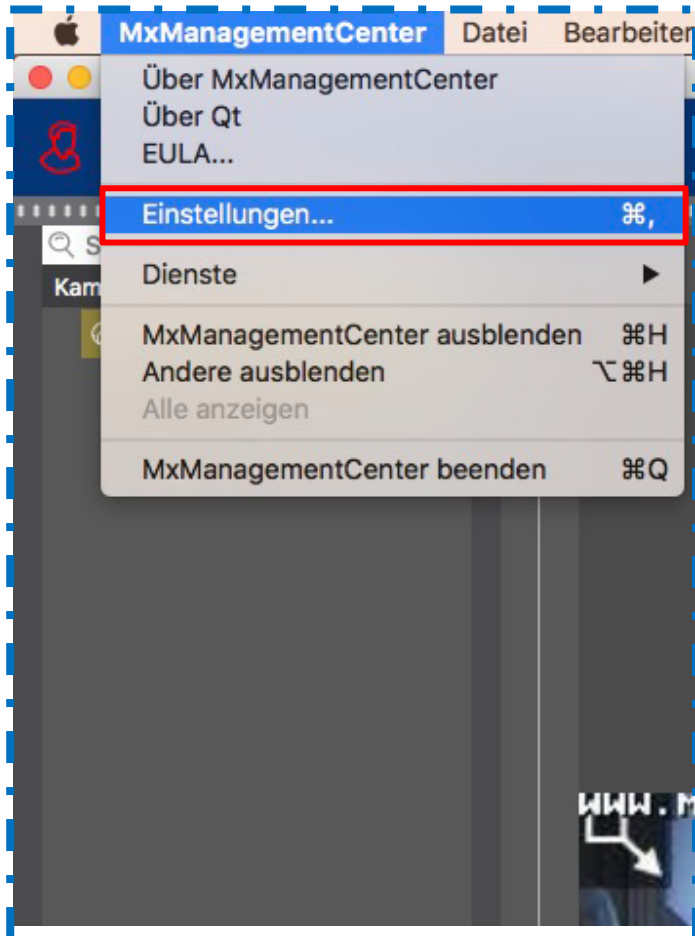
MxManagementCenter Datei Bearbeiten

Über MxManagementCenter
Über Qt
EULA...

Einstellungen... ⌘,

Dienste

MxManagementCenter ausblenden ⌘H
Andere ausblenden ⌥⌘H
Alle anzeigen

MxManagementCenter beenden ⌘Q

S
Kam

WWW.M